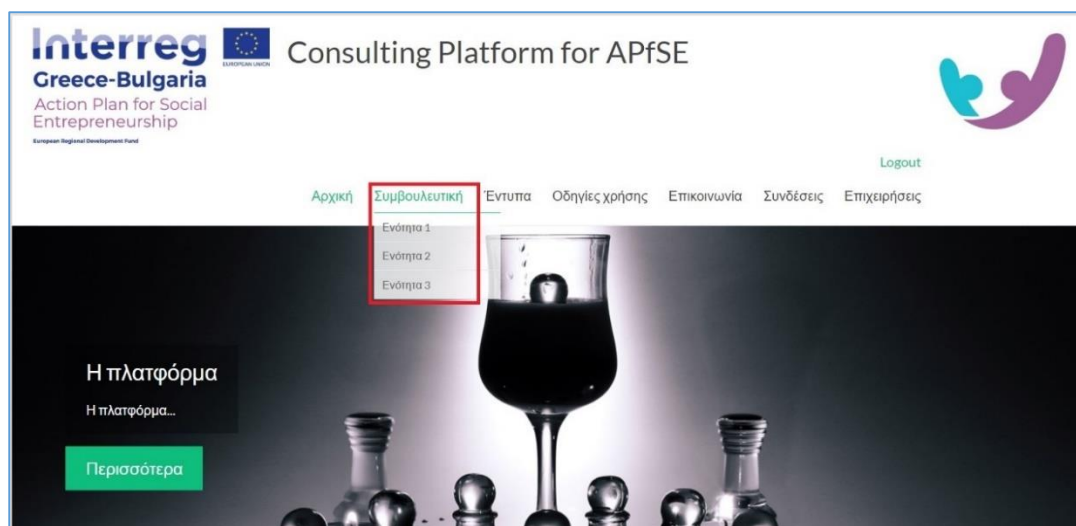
Interreg
Greece-Bulgaria
Action Plan for Social Entrepreneurship
European Regional Development Fund

EUROPEAN UNION

Consulting Platform for APfSE

Logout

Αρχική Συμβουλευτική Έντυπα Οδηγίες χρήσης Επικοινωνία Συνδέσεις Επιχειρήσεις

Ενότητα 1
Ενότητα 2
Ενότητα 3

Η πλατφόρμα
Η πλατφόρμα...

Περισσότερα